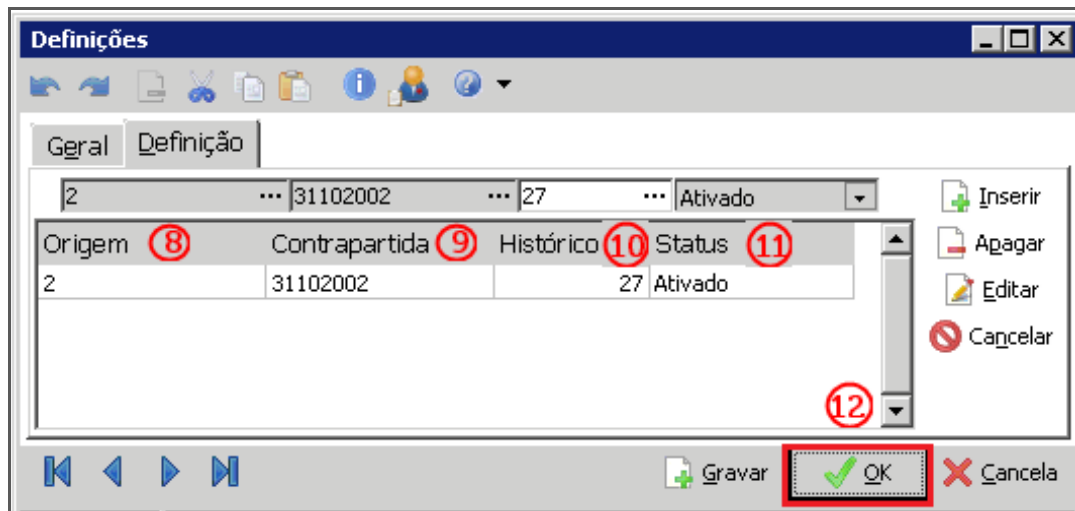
Definições

Geral | Definição

2 | 31102002 | 27 | Ativado

| Origem ⑧ | Contrapartida ⑨ | Histórico ⑩ | Status ⑪ |
|---|---|---|---|
| 2 | 31102002 | 27 | Ativado |

⑫

Inserir
Apagar
Editar
Cancelar

Gravar
OK
Cancela